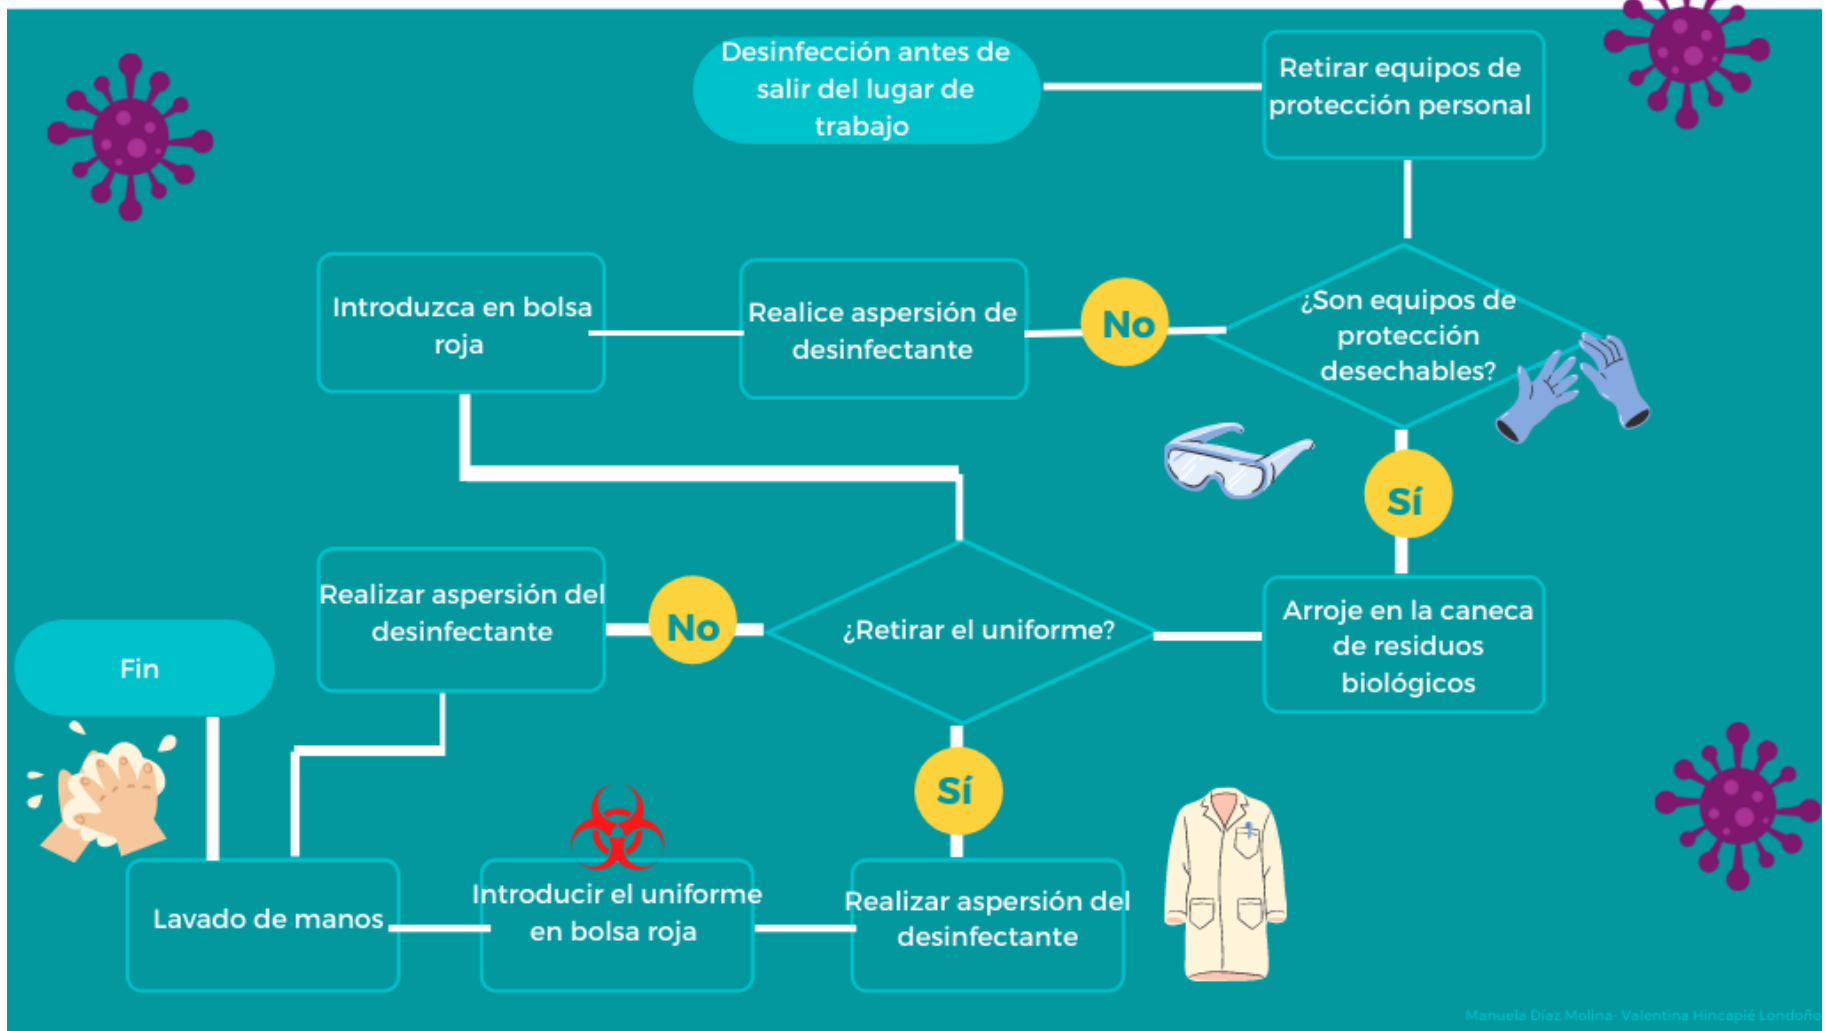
Desinfección antes de salir del lugar de trabajo

Retirar equipos de protección personal

¿Son equipos de protección desechables?

No

Realice aspersión de desinfectante

Introduzca en bolsa roja

Sí

Arroje en la caneca de residuos biológicos

¿Retirar el uniforme?

No

Realizar aspersión del desinfectante

Fin

Sí

Realizar aspersión del desinfectante

Introducir el uniforme en bolsa roja

Lavado de manos

Manuela Díaz Molina- Valentina Hincapié Londoño